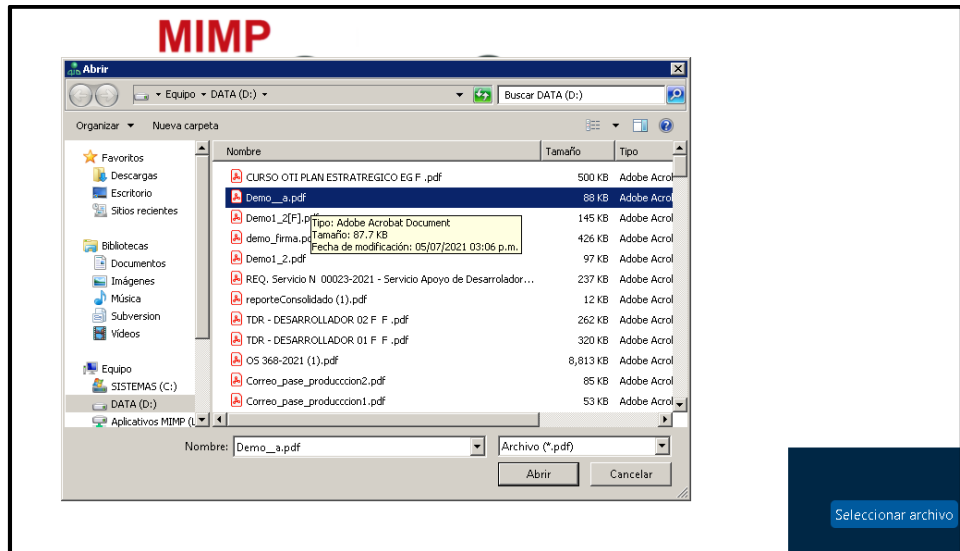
MIMP

Abrir

Equipo ▸ DATA (D:) ▸

Buscar DATA (D:)

Organizar ▾ Nueva carpeta

Favoritos
Descargas
Escritorio
Sitios recientes

Bibliotecas
Documentos
Imágenes
Música
Subversion
Vídeos

Equipo
SISTEMAS (C:)
DATA (D:)
Aplicativos MIMP (

| Nombre | Tamaño | Tipo |
|---|---|---|
| CURSO OTI PLAN ESTRATREGICO EG F .pdf | 500 KB | Adobe Acrol |
| Demo__a.pdf | 88 KB | Adobe Acrol |
| Demo1_2[F].pdf | 145 KB | Adobe Acrol |
| demo_firma.pdf | 426 KB | Adobe Acrol |
| Demo1_2.pdf | 97 KB | Adobe Acrol |
| REQ. Servicio N 00023-2021 - Servicio Apoyo de Desarrollador... | 237 KB | Adobe Acrol |
| reporteConsolidado (1).pdf | 12 KB | Adobe Acrol |
| TDR - DESARROLLADOR 02 F F .pdf | 262 KB | Adobe Acrol |
| TDR - DESARROLLADOR 01 F F .pdf | 320 KB | Adobe Acrol |
| OS 368-2021 (1).pdf | 8,813 KB | Adobe Acrol |
| Correo_pase_produccion2.pdf | 85 KB | Adobe Acrol |
| Correo_pase_produccion1.pdf | 53 KB | Adobe Acrol |

Tipo: Adobe Acrobat Document
Tamaño: 87.7 KB
Fecha de modificación: 05/07/2021 03:06 p.m.

Nombre: Demo__a.pdf
Archivo (*.pdf)

Abrir
Cancelar

Seleccionar archivo